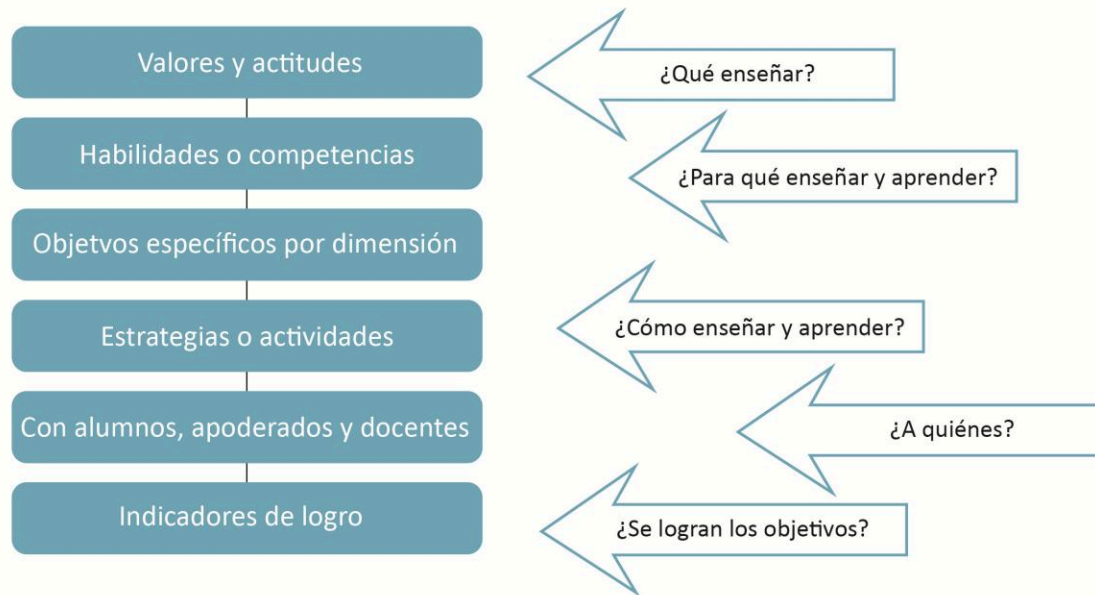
Valores y actitudes

¿Qué enseñar?

Habilidades o competencias

¿Para qué enseñar y aprender?

Objetvos específicos por dimensión

Estrategias o actividades

¿Cómo enseñar y aprender?

Con alumnos, apoderados y docentes

¿A quiénes?

Indicadores de logro

¿Se logran los objetivos?